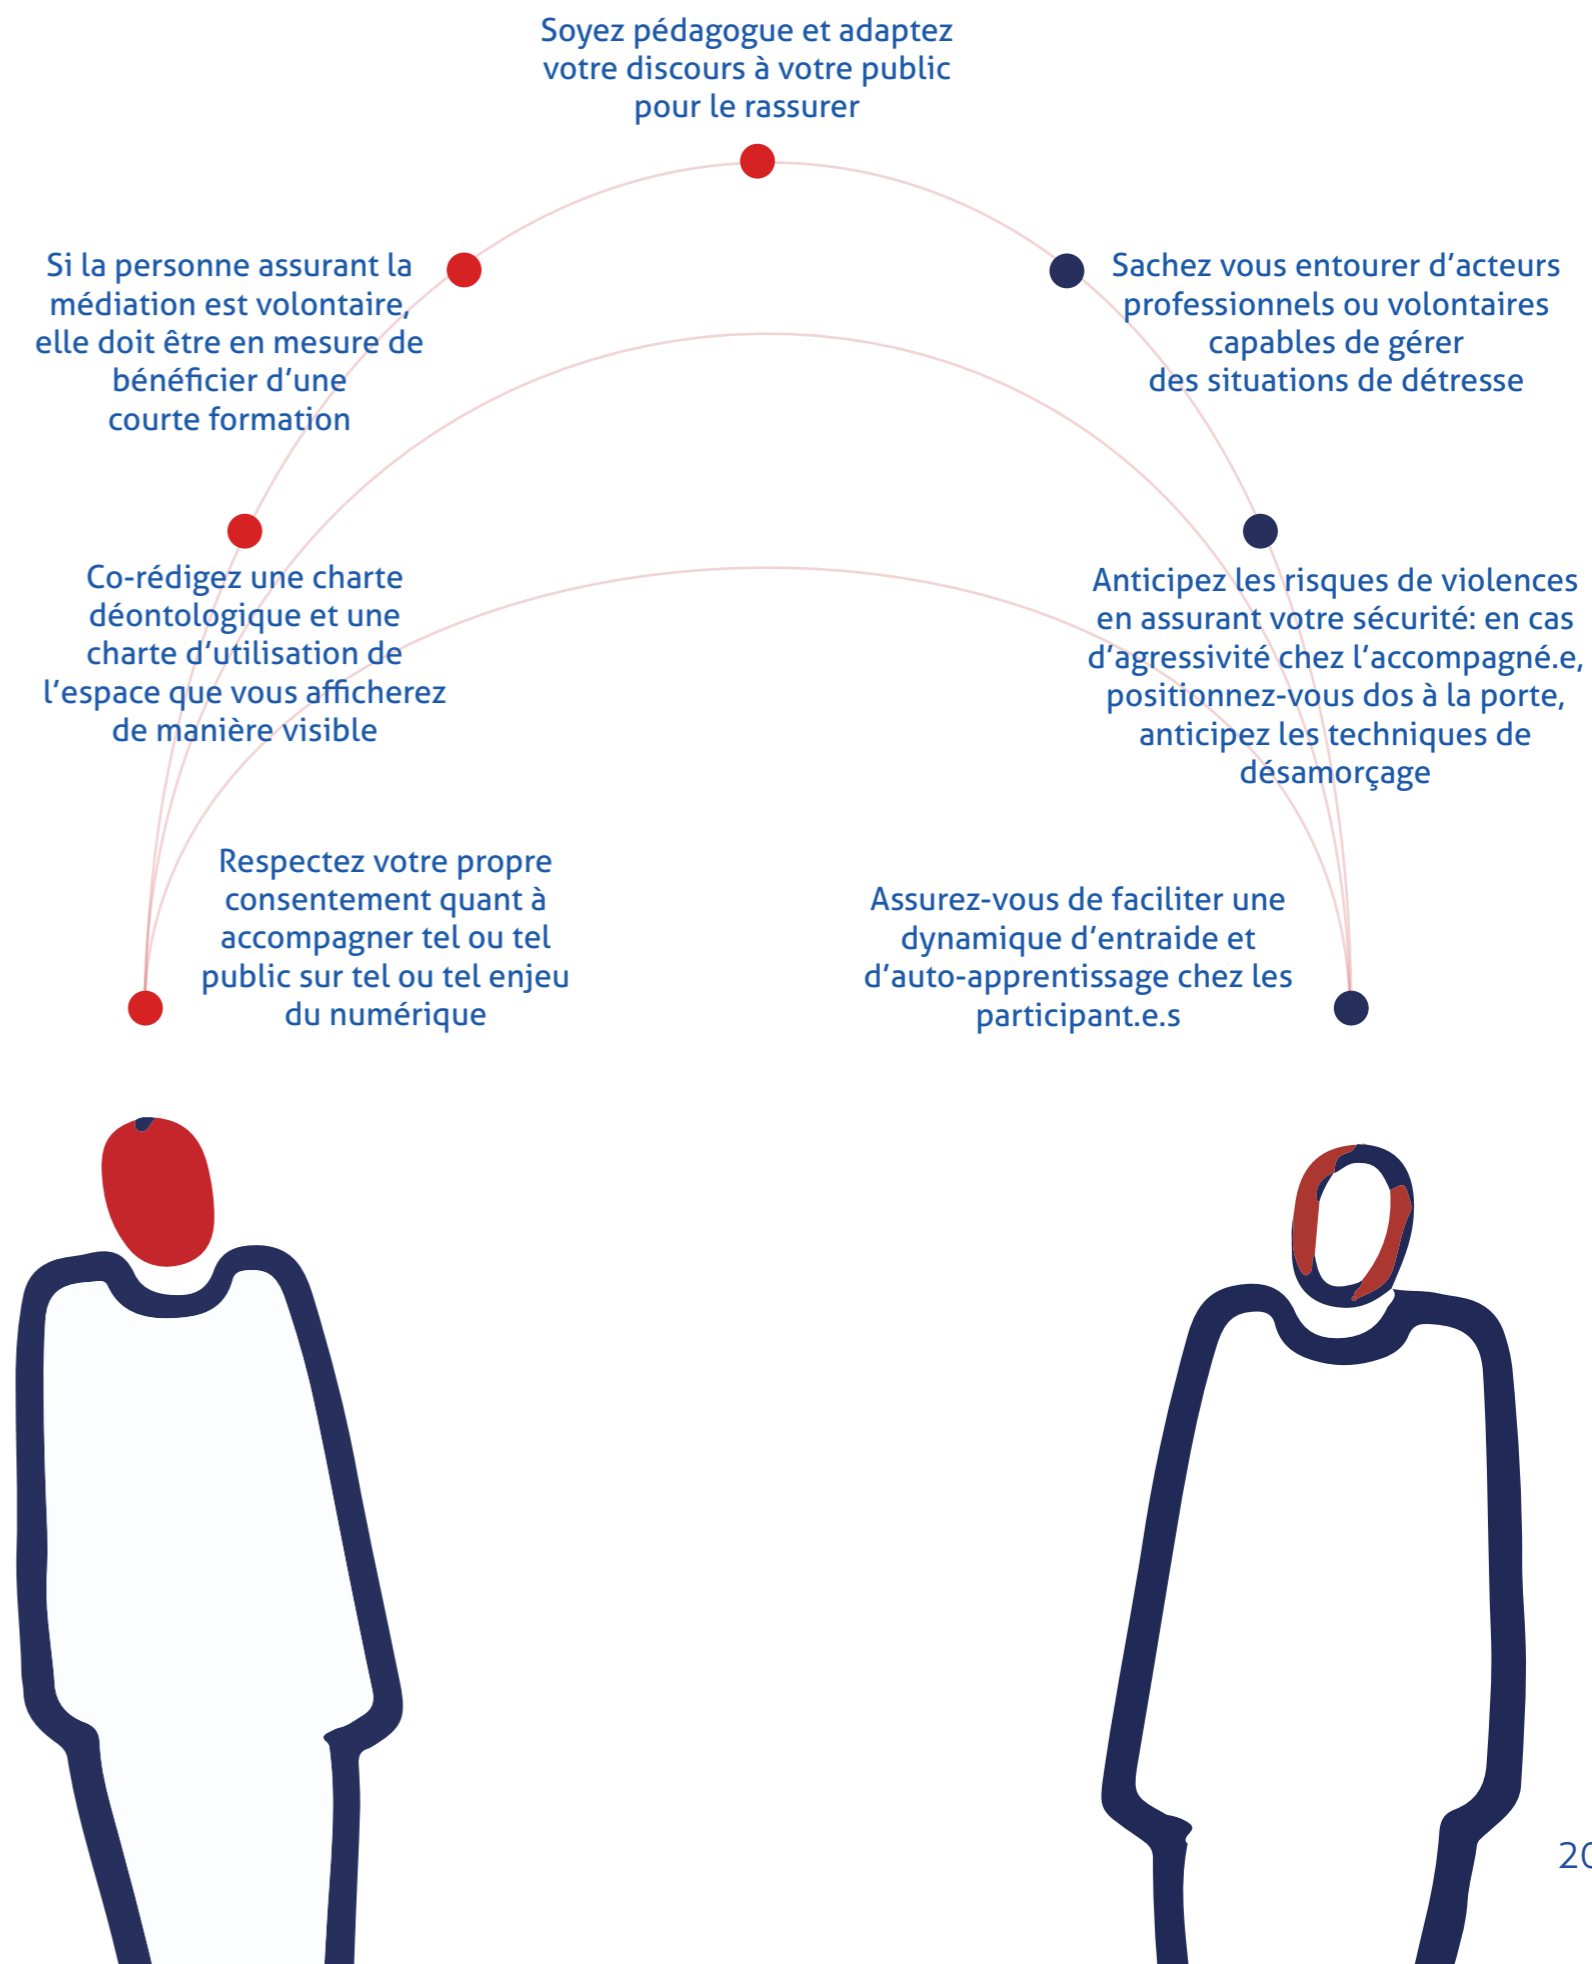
Soyez pédagogue et adaptez votre discours à votre public pour le rassurer

Si la personne assurant la médiation est volontaire, elle doit être en mesure de bénéficier d'une courte formation

Sachez vous entourer d'acteurs professionnels ou volontaires capables de gérer des situations de détresse

Co-rédigez une charte déontologique et une charte d'utilisation de l'espace que vous afficherez de manière visible

Anticipez les risques de violences en assurant votre sécurité: en cas d'agressivité chez l'accompagné.e, positionnez-vous dos à la porte, anticipez les techniques de désamorçage

Respectez votre propre consentement quant à accompagner tel ou tel public sur tel ou tel enjeu du numérique

Assurez-vous de faciliter une dynamique d'entraide et d'auto-apprentissage chez les participant.e.s

20